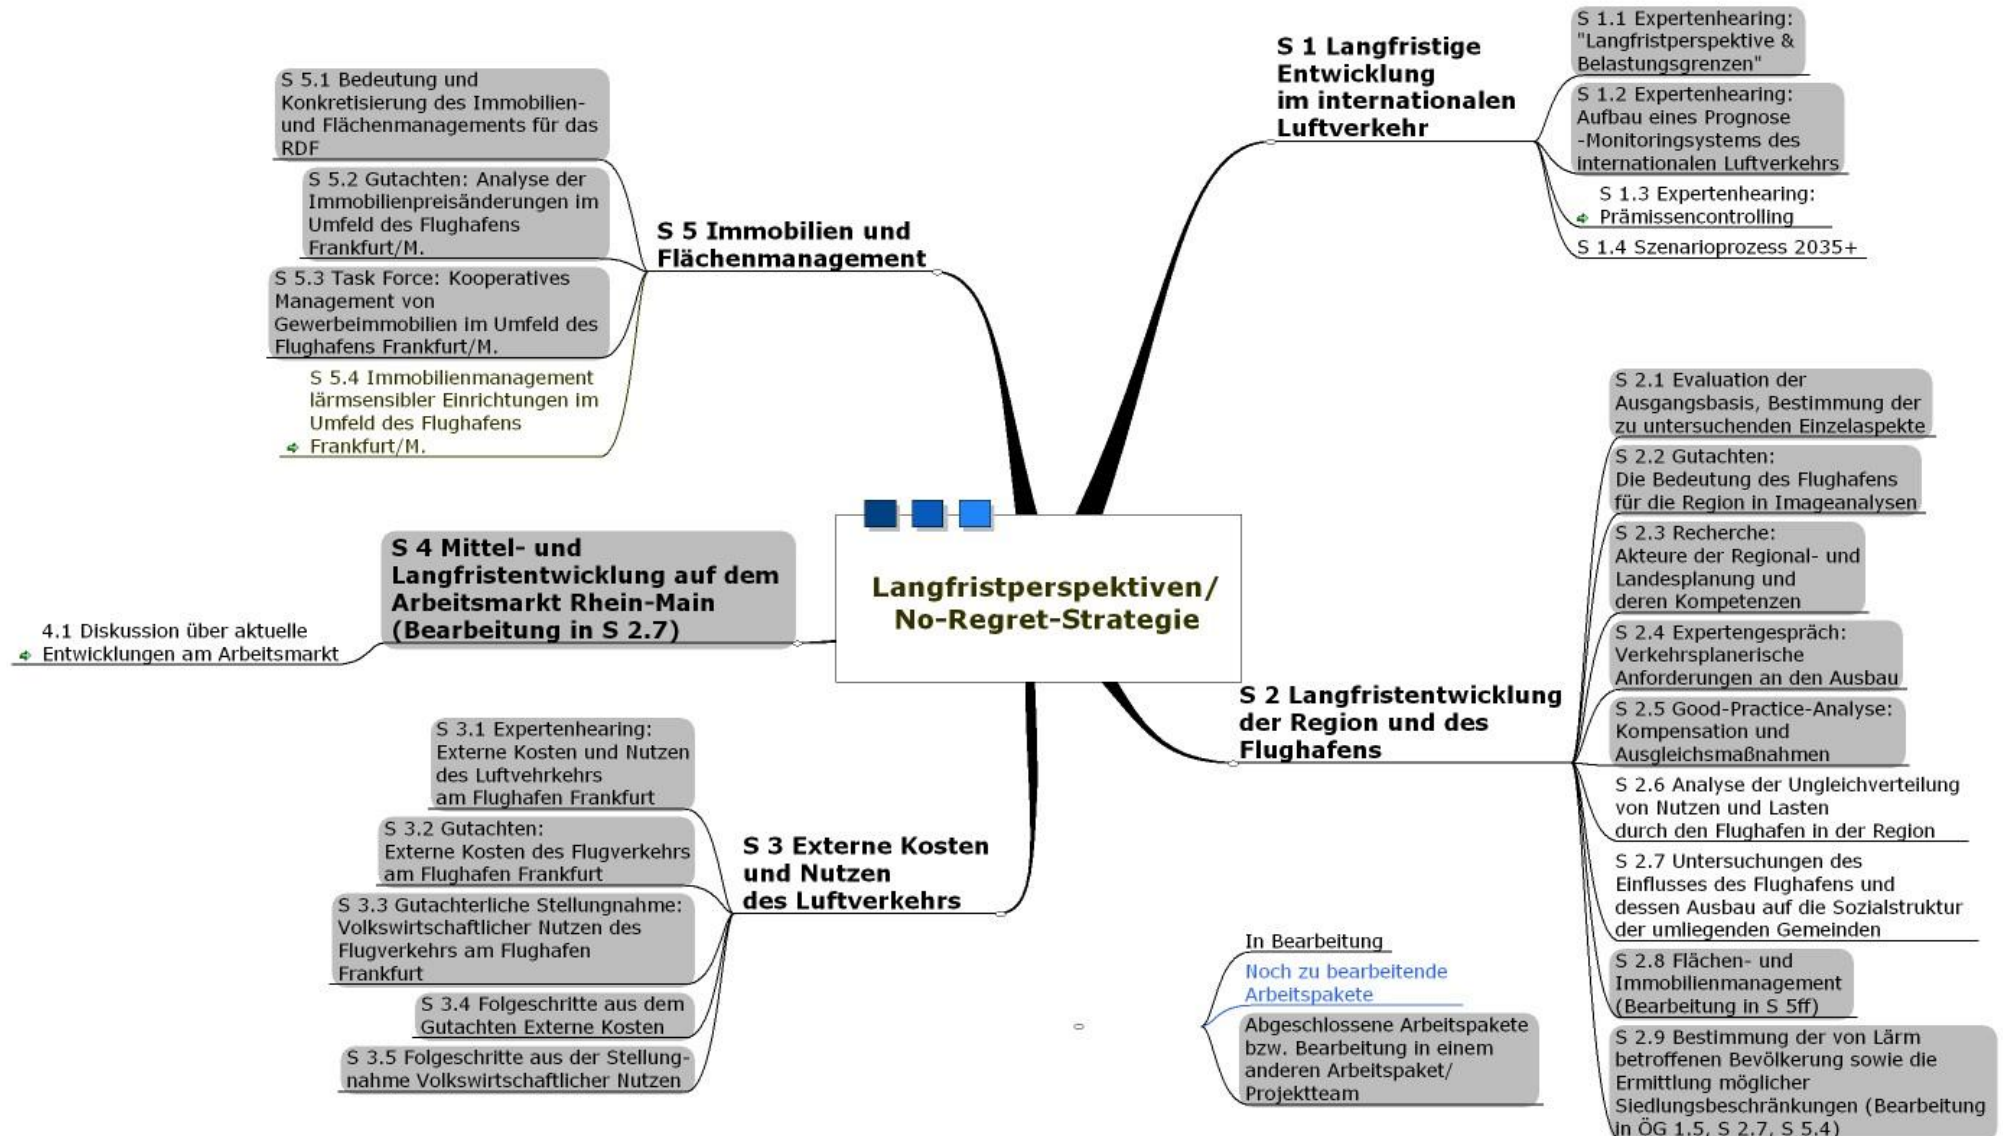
Langfristperspektiven/
No-Regret-Strategie

S 1 Langfristige Entwicklung im internationalen Luftverkehr

S 1.1 Expertenhearing: "Langfristperspektive & Belastungsgrenzen"

S 1.2 Expertenhearing: Aufbau eines Prognose -Monitoringsystems des internationalen Luftverkehrs

S 1.3 Expertenhearing: Prämissencontrolling

S 1.4 Szenarioprozess 2035+

S 2 Langfristentwicklung der Region und des Flughafens

S 2.1 Evaluation der Ausgangsbasis, Bestimmung der zu untersuchenden Einzelaspekte

S 2.2 Gutachten: Die Bedeutung des Flughafens für die Region in Imageanalysen

S 2.3 Recherche: Akteure der Regional- und Landesplanung und deren Kompetenzen

S 2.4 Expertengespräch: Verkehrsplanerische Anforderungen an den Ausbau

S 2.5 Good-Practice-Analyse: Kompensation und Ausgleichsmaßnahmen

S 2.6 Analyse der Ungleichverteilung von Nutzen und Lasten durch den Flughafen in der Region

S 2.7 Untersuchungen des Einflusses des Flughafens und dessen Ausbau auf die Sozialstruktur der umliegenden Gemeinden

S 2.8 Flächen- und Immobilienmanagement (Bearbeitung in S 5ff)

S 2.9 Bestimmung der von Lärm betroffenen Bevölkerung sowie die Ermittlung möglicher Siedlungsbeschränkungen (Bearbeitung in ÖG 1.5, S 2.7, S 5.4)

S 3 Externe Kosten und Nutzen des Luftverkehrs

S 3.1 Expertenhearing: Externe Kosten und Nutzen des Luftvehrkehrs am Flughafen Frankfurt

S 3.2 Gutachten: Externe Kosten des Flugverkehrs am Flughafen Frankfurt

S 3.3 Gutachterliche Stellungnahme: Volkswirtschaftlicher Nutzen des Flugverkehrs am Flughafen Frankfurt

S 3.4 Folgeschritte aus dem Gutachten Externe Kosten

S 3.5 Folgeschritte aus der Stellungnahme Volkswirtschaftlicher Nutzen

S 4 Mittel- und Langfristentwicklung auf dem Arbeitsmarkt Rhein-Main (Bearbeitung in S 2.7)

4.1 Diskussion über aktuelle Entwicklungen am Arbeitsmarkt

S 5 Immobilien und Flächenmanagement

S 5.1 Bedeutung und Konkretisierung des Immobilien- und Flächenmanagements für das RDF

S 5.2 Gutachten: Analyse der Immobilienpreisänderungen im Umfeld des Flughafens Frankfurt/M.

S 5.3 Task Force: Kooperatives Management von Gewerbeimmobilien im Umfeld des Flughafens Frankfurt/M.

S 5.4 Immobilienmanagement lärmsensibler Einrichtungen im Umfeld des Flughafens Frankfurt/M.

In Bearbeitung

Noch zu bearbeitende Arbeitspakete

Abgeschlossene Arbeitspakete bzw. Bearbeitung in einem anderen Arbeitspaket/ Projektteam